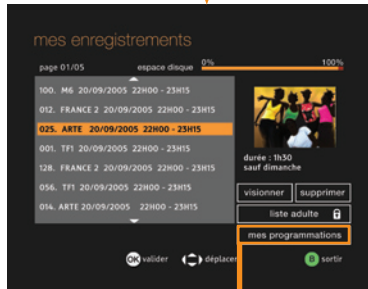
mes enregistrements

page 01/05

espace disque 0% 100%

100. M6 20/09/2005 22H00 - 23H15

012. FRANCE 2 20/09/2005 22H00 - 23H15

025. ARTE 20/09/2005 22H00 - 23H15

001. TF1 20/09/2005 22H00 - 23H15

128. FRANCE 2 20/09/2005 22H00 - 23H15

056. TF1 20/09/2005 22H00 - 23H15

014. ARTE 20/09/2005 22H00 - 23H15

durée : 1h30
sauf dimanche

visionner

supprimer

liste adulte

mes programmations

OK valider

déplacer

B sortir